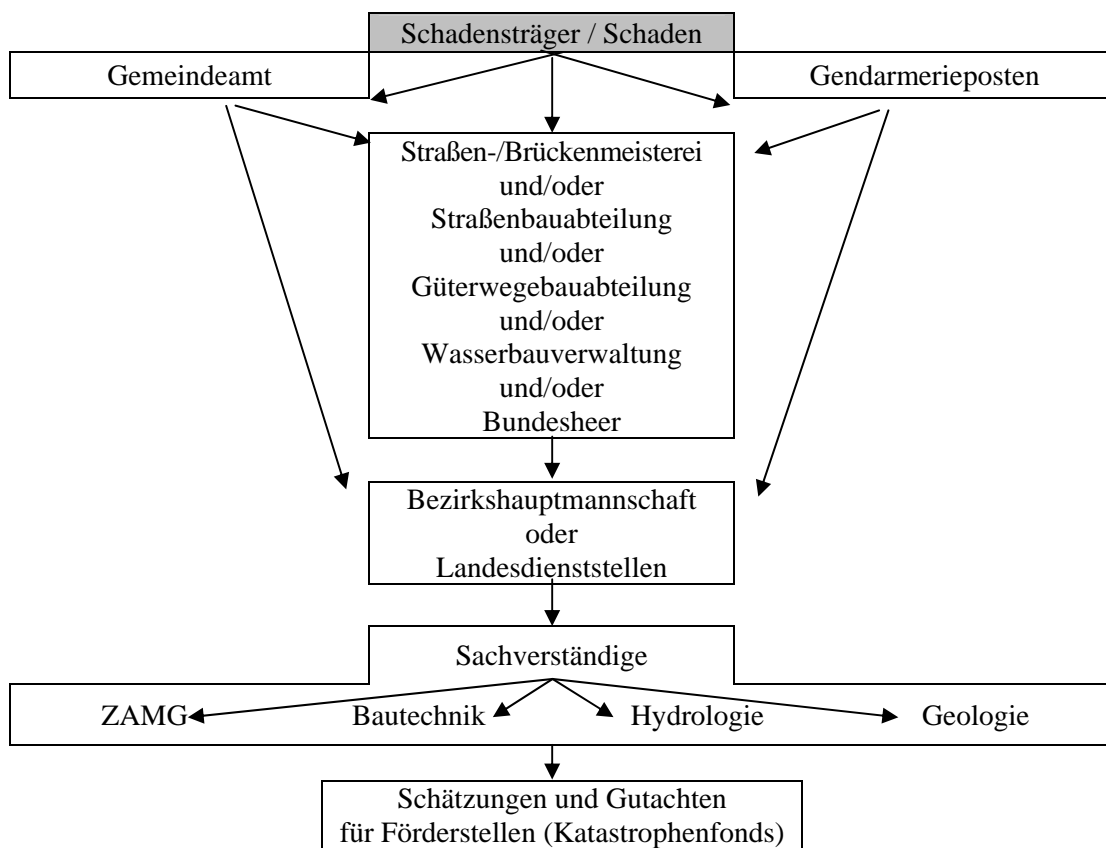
Schadensträger / Schaden

Gemeindeamt

Gendarmerieposten

Straßen-/Brückenmeisterei
und/oder
Straßenbauabteilung
und/oder
Güterwegebauabteilung
und/oder
Wasserbauverwaltung
und/oder
Bundesheer

Bezirkshauptmannschaft
oder
Landesdienststellen

Sachverständige

ZAMG

Bautechnik

Hydrologie

Geologie

Schätzungen und Gutachten
für Förderstellen (Katastrophenfonds)